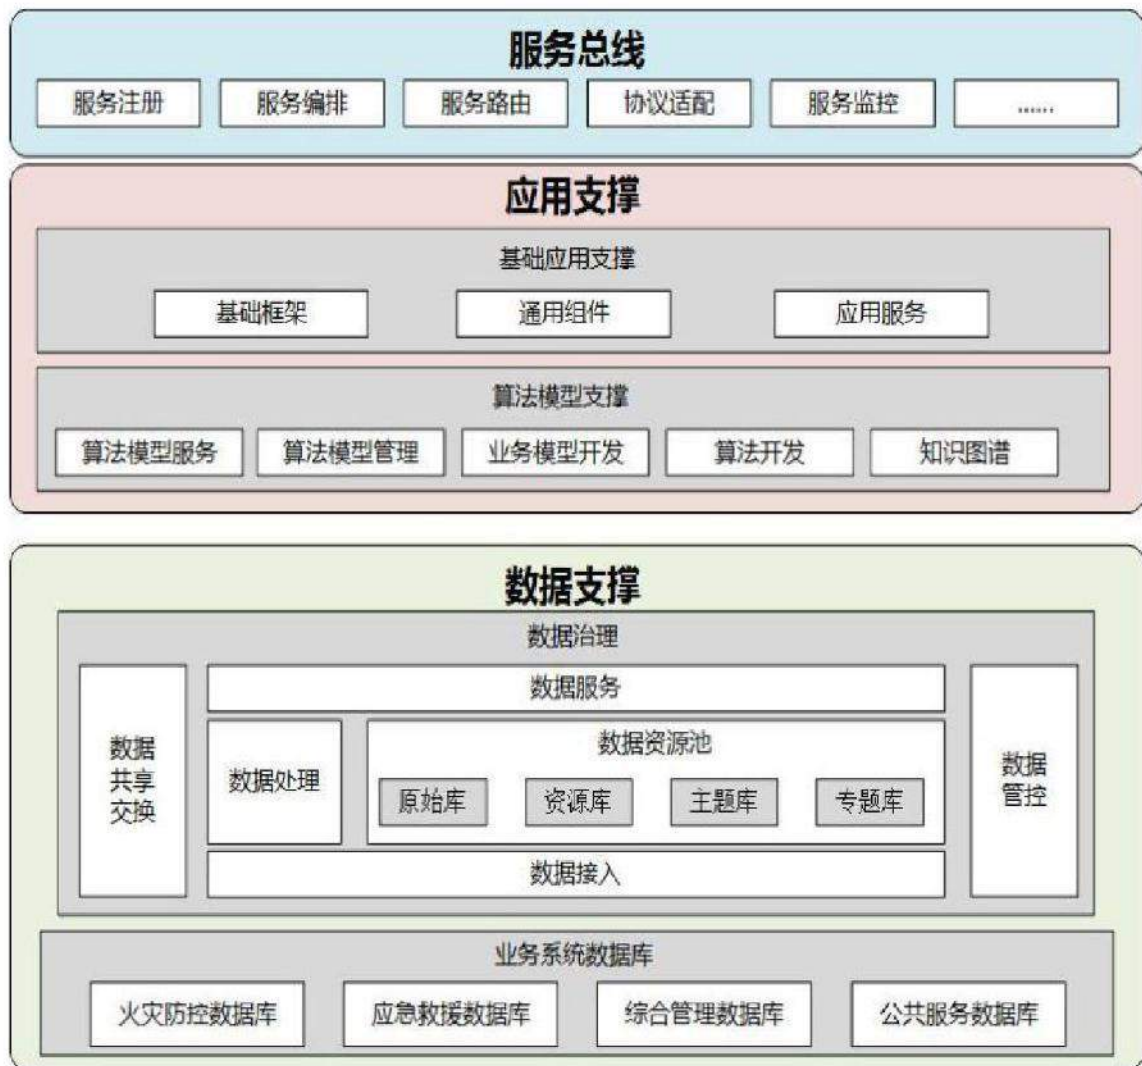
服务总线

服务注册 服务编排 服务路由 协议适配 服务监控 ......

应用支撑

基础应用支撑

基础框架 通用组件 应用服务

算法模型支撑

算法模型服务 算法模型管理 业务模型开发 算法开发 知识图谱

数据支撑

数据治理

数据共享交换

数据服务

数据处理

数据资源池

原始库 资源库 主题库 专题库

数据接入

数据管控

业务系统数据库

火灾防控数据库 应急救援数据库 综合管理数据库 公共服务数据库